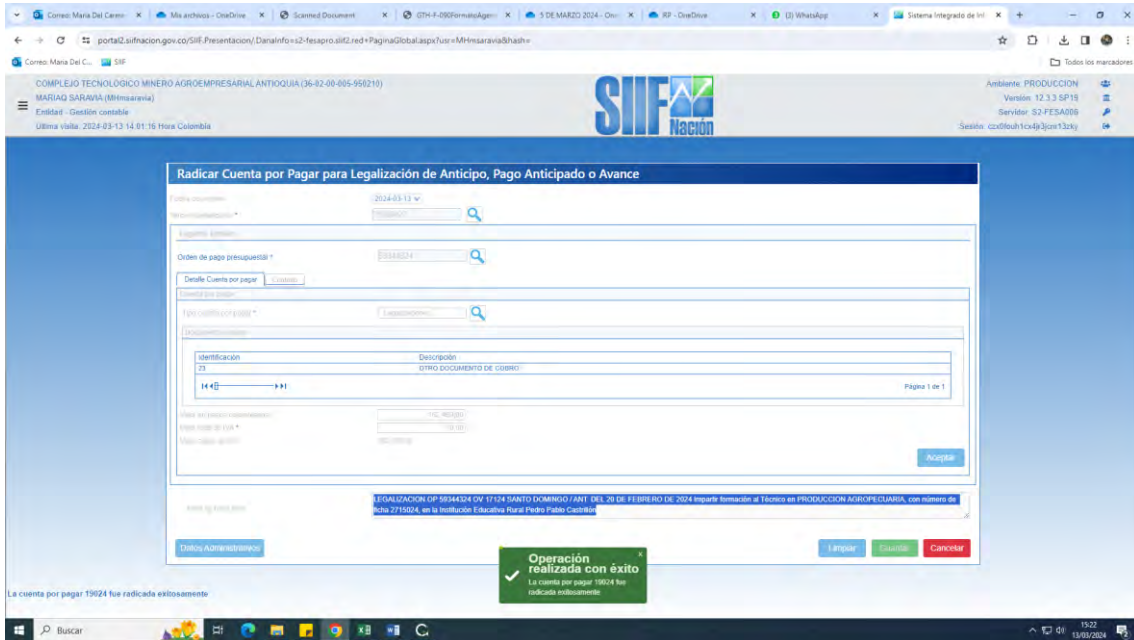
Correo: Maria Del Carmen | Mis archivos - OneDrive | Scanned Document | GTH-F-090FormatoAgen | 5 DE MARZO 2024 - One | RP - OneDrive | (3) WhatsApp | Sistema Integrado de Inf

portal2.sifnacion.gov.co/SIIF.Presentacion/,DanaInfo=s2-fesapro.siif2.red+PaginaGlobal.aspx?usr=MHmsaravia&hash=

Correo: Maria Del C... | SIIF | Todos los marcadores

COMPLEJO TECNOLOGICO MINERO AGROEMPRESARIAL ANTIOQUIA (36-02-00-005-950210)
MARIAQ SARAVIA (MHmsaravia)
Entidad - Gestión contable
Ultima visita: 2024-03-13 14:01:16 Hora Colombia

SIIF Nación

Ambiente: PRODUCCION
Versión: 12.3.3 SP19
Servidor: S2-FESA009
Sesión: czx0fouh1cx4jt3jcsn13zky

Radicar Cuenta por Pagar para Legalización de Anticipo, Pago Anticipado o Avance

Fecha documento 2024-03-13
Tercero beneficiario * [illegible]
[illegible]
Orden de pago presupuestal * 59344324
Detalle Cuenta por pagar | Contable
Cuenta por pagar
Tipo cuenta por pagar * Legalizaciones
Documento soporte

| Identificación | Descripción |
|---|---|
| 23 | OTRO DOCUMENTO DE COBRO |

Página 1 de 1

Valor en pesos colombianos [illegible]
Valor total de IVA * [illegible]
Valor causa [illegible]

Aceptar

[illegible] LEGALIZACION OP 59344324 OV 17124 SANTO DOMINGO / ANT. DEL 20 DE FEBRERO DE 2024 Impartir formación al Técnico en PRODUCCION AGROPECUARIA, con número de ficha 2715024, en la Institución Educativa Rural Pedro Pablo Castrillón

Datos Administrativos

Operación realizada con éxito
La cuenta por pagar 19024 fue radicada exitosamente

Limpiar | Guardar | Cancelar

La cuenta por pagar 19024 fue radicada exitosamente

Buscar

15:22
13/03/2024